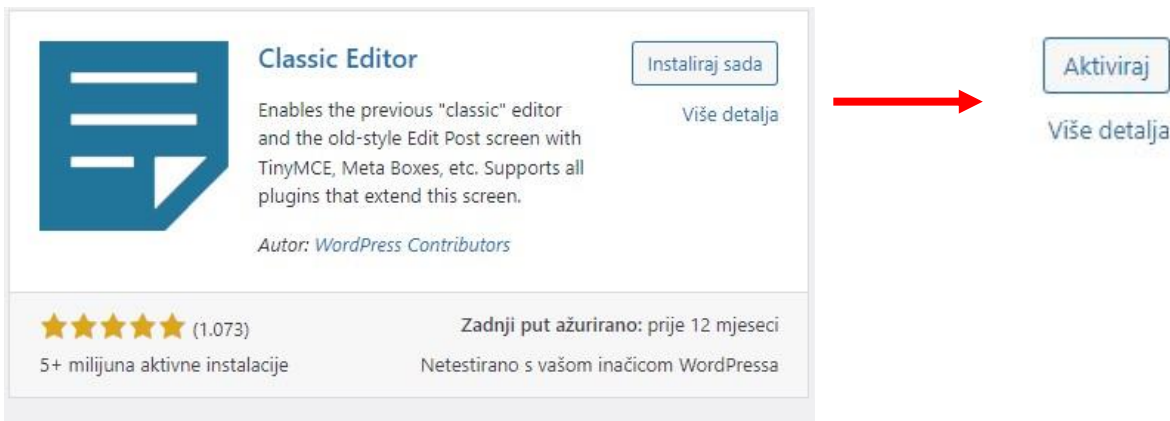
Classic Editor

Instaliraj sada

Više detalja

Enables the previous "classic" editor and the old-style Edit Post screen with TinyMCE, Meta Boxes, etc. Supports all plugins that extend this screen.

Autor: WordPress Contributors

(1.073)

5+ milijuna aktivne instalacije

Zadnji put ažurirano: prije 12 mjeseci

Netestirano s vašom inačicom WordPressa

Aktiviraj

Više detalja